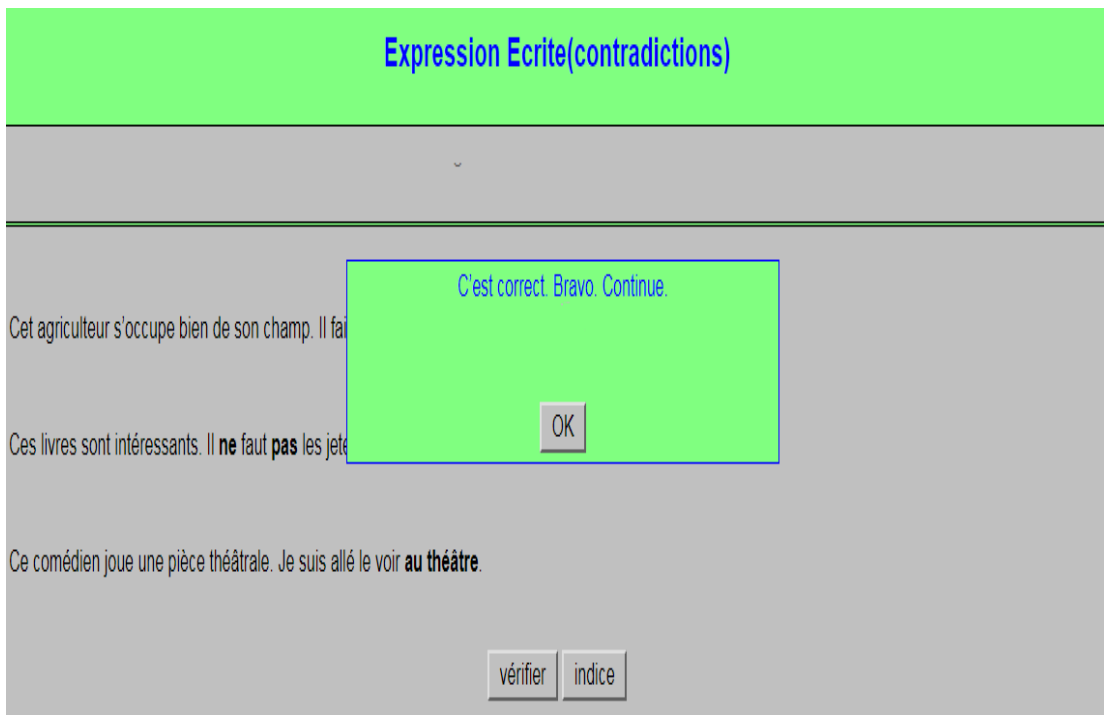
Expression Ecrite(contradictions)

Cet agriculteur s'occupe bien de son champ. Il fai

C'est correct. Bravo. Continue.

OK

Ces livres sont intéressants. Il **ne** faut **pas** les jete

Ce comédien joue une pièce théâtrale. Je suis allé le voir **au théâtre**.

vérifier indice